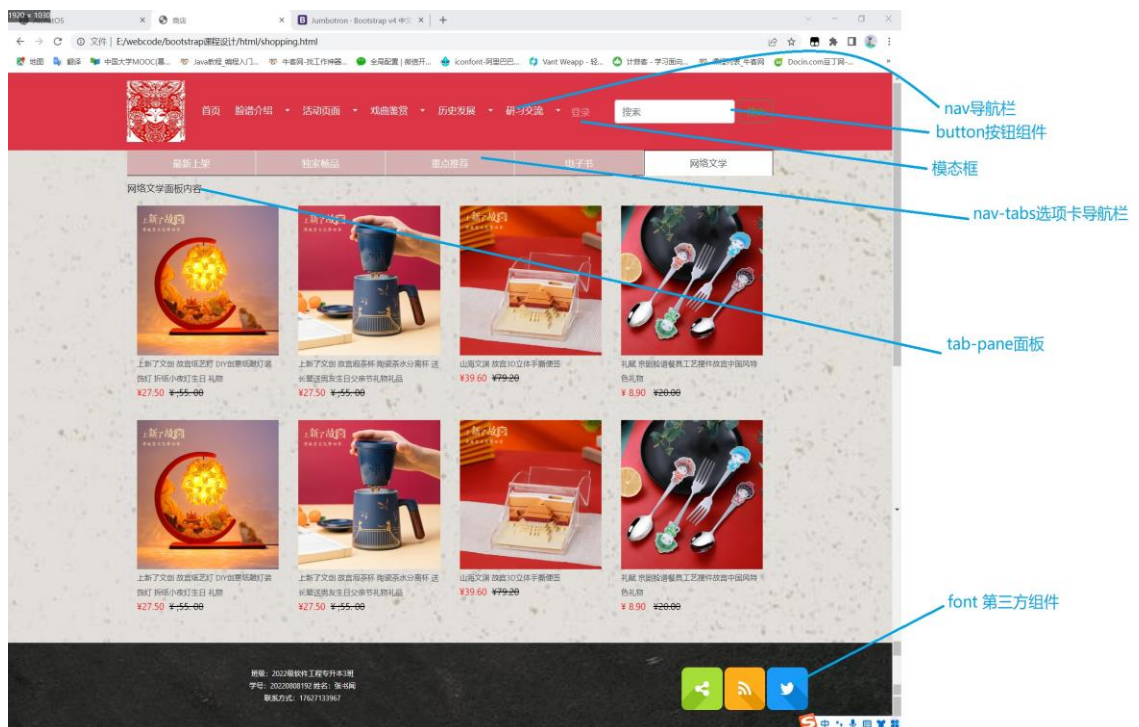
1920 × 1030 IOS × 商店 × Jumbotron · Bootstrap v4 中文 × +

文件 | E:/webcode/bootstrap课程设计/html/shopping.html

地图 翻译 中国大学MOOC(慕... Java教程_编程入门... 牛客网-找工作神器... 全局配置 | 微信开... iconfont-阿里巴巴... Vant Weapp - 轻... 计算器 - 学习面向... Docin.com豆丁网-...

首页 脸谱介绍 活动页面 戏曲鉴赏 历史发展 研习交流 登录 搜索

最新上架 独家精品 重点推荐 电子书 网络文学

网络文学面板内容

上新了文创 故宫纸艺灯 DIY创意纸雕灯装饰灯 折纸小夜灯生日 礼物
¥27.50 ¥ 55.00

上新了文创 故宫泡茶杯 陶瓷茶水分离杯 送长辈送朋友生日父亲节礼物礼品
¥27.50 ¥ 55.00

山海文滇 故宫3D立体手撕便签
¥39.60 ¥79.20

礼赋 京剧脸谱餐具工艺摆件故宫中国风特色礼物
¥ 8.90 ¥20.00

上新了文创 故宫纸艺灯 DIY创意纸雕灯装饰灯 折纸小夜灯生日 礼物
¥27.50 ¥ 55.00

上新了文创 故宫泡茶杯 陶瓷茶水分离杯 送长辈送朋友生日父亲节礼物礼品
¥27.50 ¥ 55.00

山海文滇 故宫3D立体手撕便签
¥39.60 ¥79.20

礼赋 京剧脸谱餐具工艺摆件故宫中国风特色礼物
¥ 8.90 ¥20.00

班级：2022级软件工程专升本3班
学号：20220808192 姓名：张书阅
联系方式：17627133967

nav导航栏
button按钮组件
模态框
nav-tabs选项卡导航栏
tab-pane面板
font 第三方组件